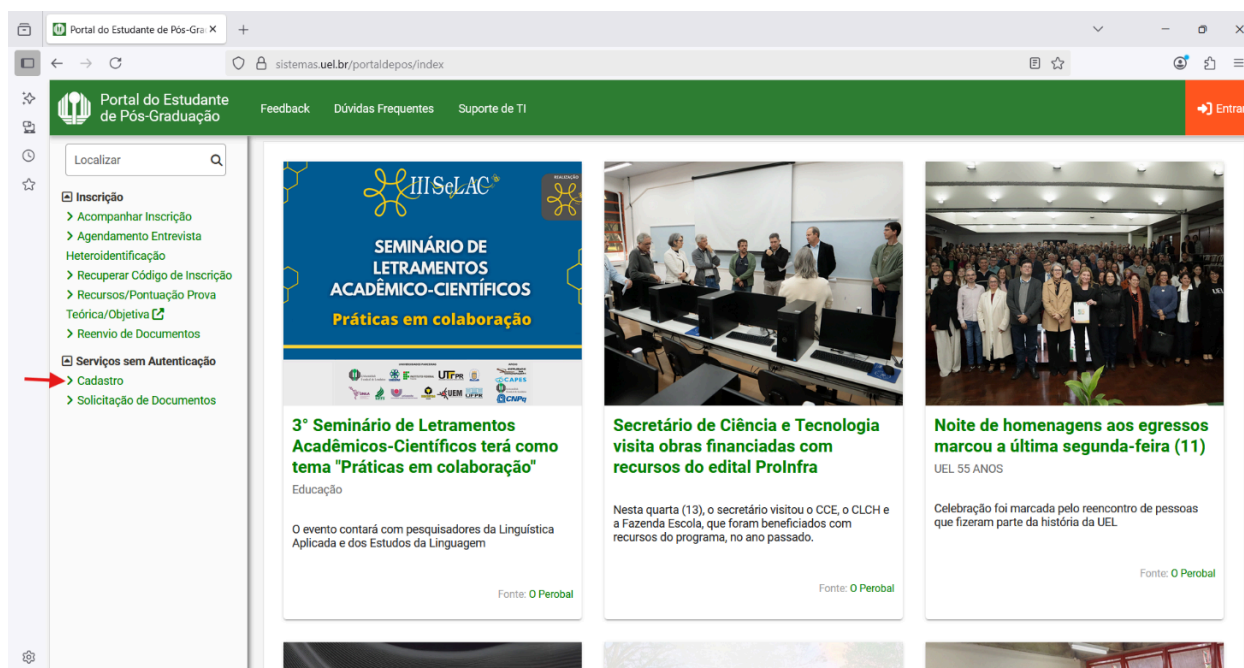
Portal do Estudante de Pós-Gra ×

sistemas.uel.br/portaldepos/index

Portal do Estudante de Pós-Graduação

Feedback Dúvidas Frequentes Suporte de TI

Entrar

Localizar

Inscrição
> Acompanhar Inscrição
> Agendamento Entrevista Heteroidentificação
> Recuperar Código de Inscrição
> Recursos/Pontuação Prova Teórica/Objetiva
> Reenvio de Documentos

Serviços sem Autenticação
> Cadastro
> Solicitação de Documentos

III SeLAC
SEMINÁRIO DE LETRAMENTOS ACADÊMICO-CIENTÍFICOS
Práticas em colaboração

3° Seminário de Letramentos Acadêmicos-Científicos terá como tema "Práticas em colaboração"
Educação
O evento contará com pesquisadores da Linguística Aplicada e dos Estudos da Linguagem
Fonte: O Perobal

Secretário de Ciência e Tecnologia visita obras financiadas com recursos do edital ProInfra
Nesta quarta (13), o secretário visitou o CCE, o CLCH e a Fazenda Escola, que foram beneficiados com recursos do programa, no ano passado.
Fonte: O Perobal

Noite de homenagens aos egressos marcou a última segunda-feira (11)
UEL 55 ANOS
Celebração foi marcada pelo reencontro de pessoas que fizeram parte da história da UEL
Fonte: O Perobal